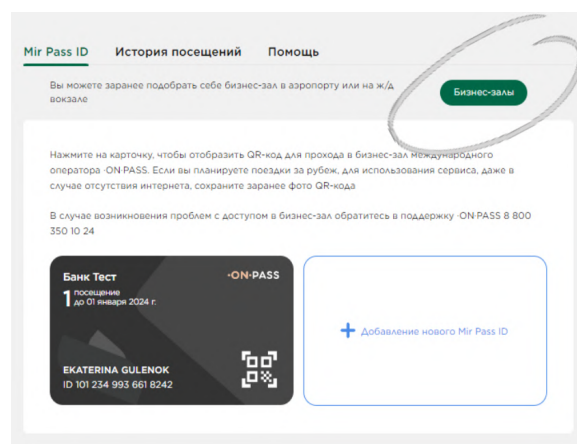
Mir Pass ID История посещений Помощь

Вы можете заранее подобрать себе бизнес-зал в аэропорту или на ж/д вокзале

Бизнес-залы

Нажмите на карточку, чтобы отобразить QR-код для прохода в бизнес-зал международного оператора ·ON·PASS. Если вы планируете поездки за рубеж, для использования сервиса, даже в случае отсутствия интернета, сохраните заранее фото QR-кода

В случае возникновения проблем с доступом в бизнес-зал обратитесь в поддержку ·ON·PASS 8 800 350 10 24

Банк Тест

·ON·PASS

1 посещение до 01 января 2024 г.

EKATERINA GULENOK
ID 101 234 993 661 8242

+ Добавление нового Mir Pass ID